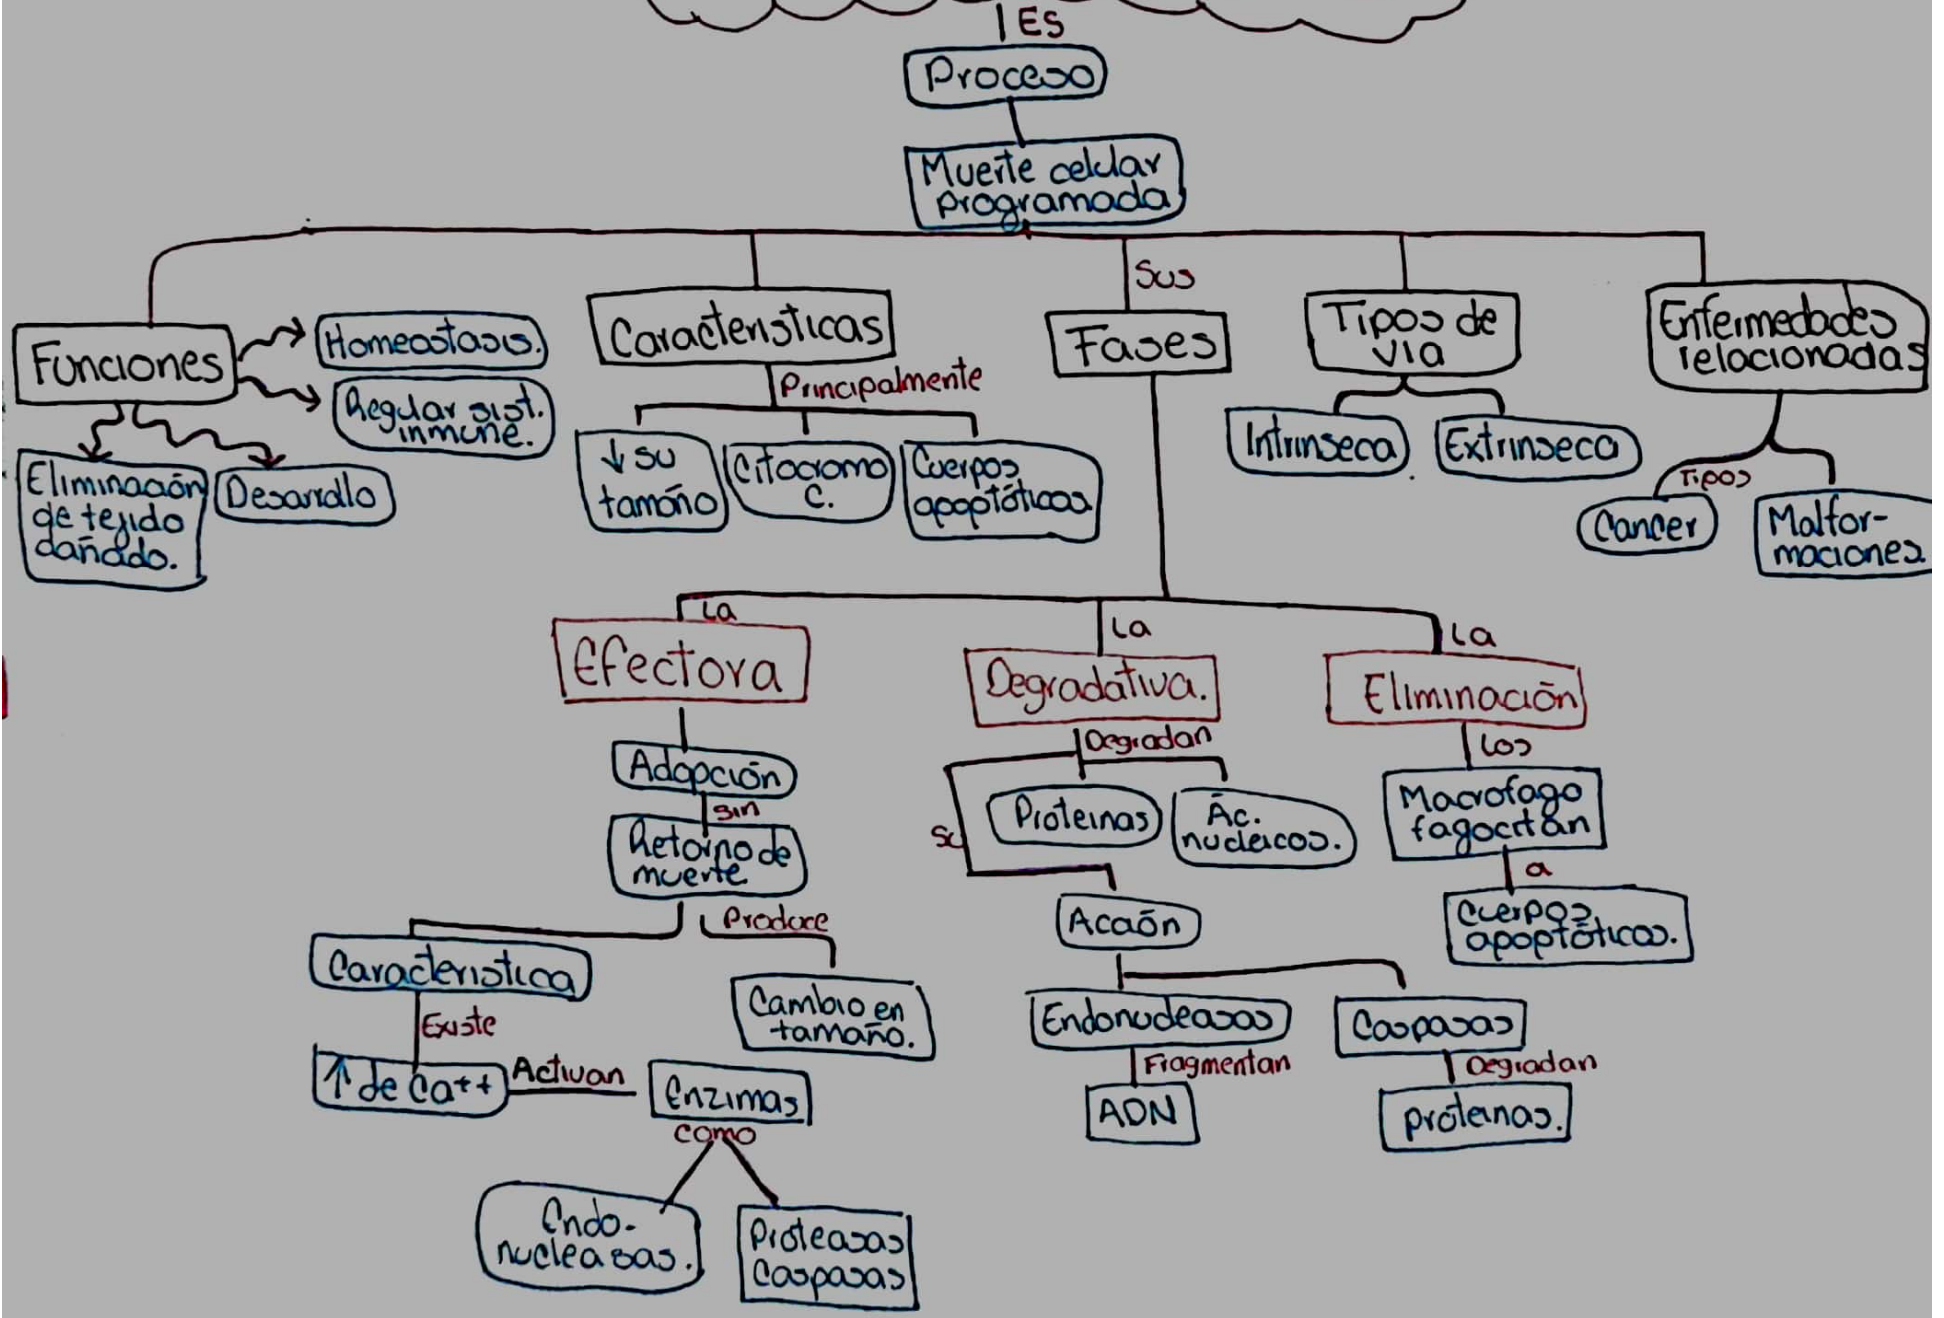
ES

Proceso

Muerte celular programada

Funciones

Homeostasis.

Regular sist. inmune.

Eliminación de tejido dañado.

Desarollo

Caracteristicas

Principalmente

↓ su tamaño

Citocromo C.

Cuerpos apoptóticos

Sus

Fases

Tipos de via

Intrinseca

Extrinseca

Enfermedades relacionadas

Tipos

Cancer

Malformaciones

La

Efectora

Adopción

sin

Retorno de muerte

Produce

Caracteristica

Existe

↑ de $Ca^{++}$

Activan

Enzimas

como

Endonucleasas.

Proteasas Caspasas

Cambio en tamaño.

La

Degradativa.

Degradan

Proteinas

Ác. nucleicos.

Se

Acción

Endonucleasas

Fragmentan

ADN

Caspasas

Degradan

proteinas.

La

Eliminación

Los

Macrofago fagocitan

a

cuerpos apoptóticos.